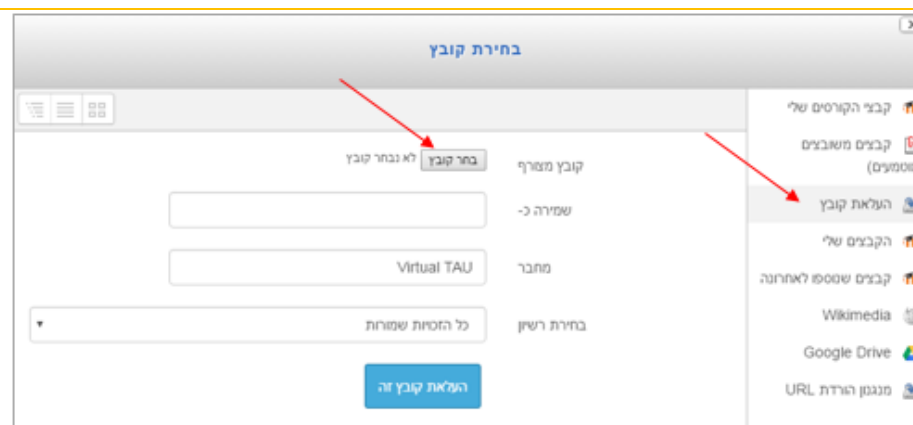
בחירת קובץ

קבצי הקורסים שלי
קבצים משובצים (ממומשים)
העלאת קובץ
הקבצים שלי
קבצים שנוספו לאחרונה
Wikimedia
Google Drive
מנגנון הורדת URL

קובץ מצורף
בחר קובץ לא נבחר קובץ
שמירה כ-
מחבר
Virtual TAU
בחירת רשיון
כל הזכויות שמורות
העלאת קובץ זה